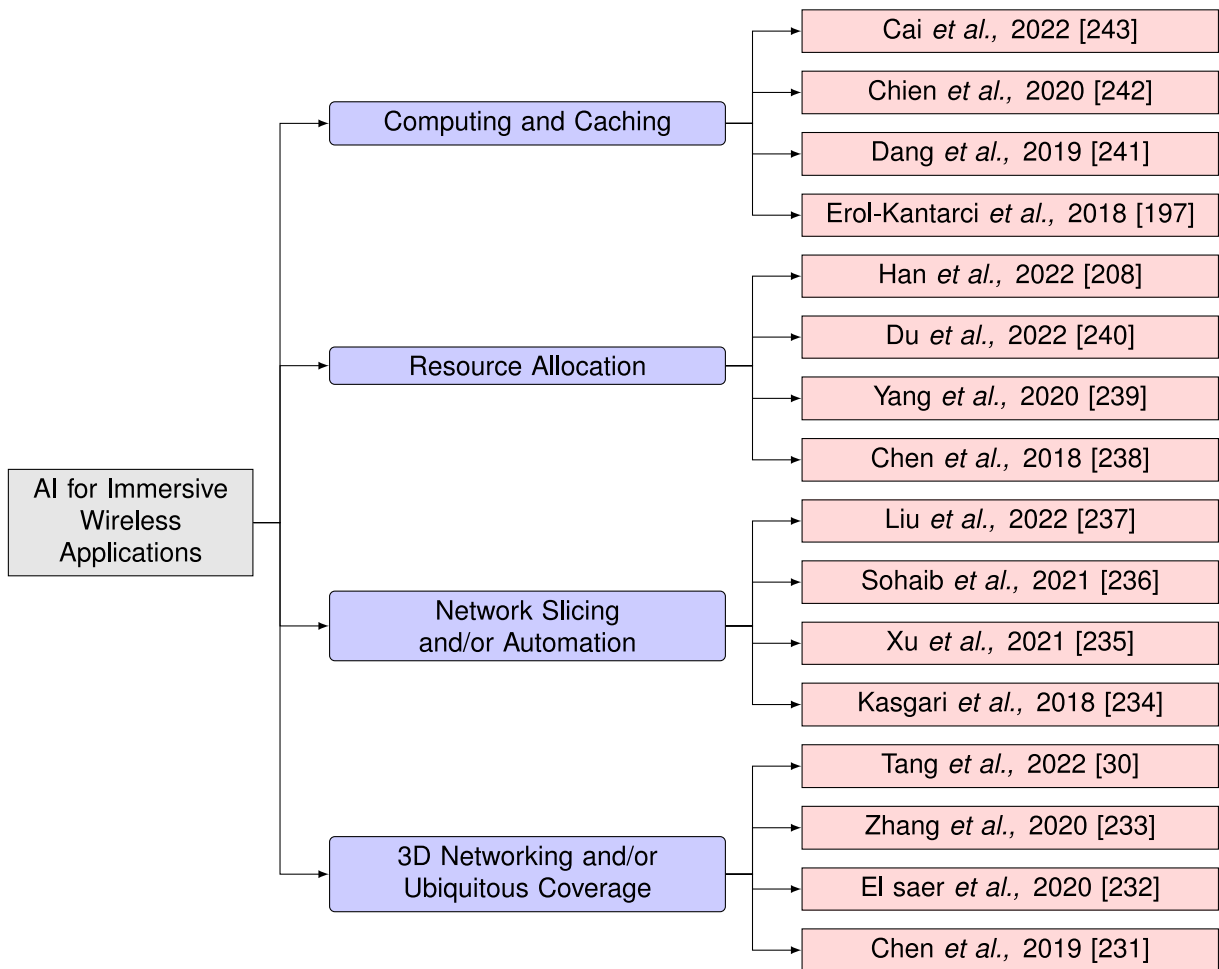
AI for Immersive Wireless Applications

Computing and Caching

Cai et al., 2022 [243]

Chien et al., 2020 [242]

Dang et al., 2019 [241]

Erol-Kantarci et al., 2018 [197]

Resource Allocation

Han et al., 2022 [208]

Du et al., 2022 [240]

Yang et al., 2020 [239]

Chen et al., 2018 [238]

Network Slicing and/or Automation

Liu et al., 2022 [237]

Sohaib et al., 2021 [236]

Xu et al., 2021 [235]

Kasgari et al., 2018 [234]

3D Networking and/or Ubiquitous Coverage

Tang et al., 2022 [30]

Zhang et al., 2020 [233]

El saer et al., 2020 [232]

Chen et al., 2019 [231]